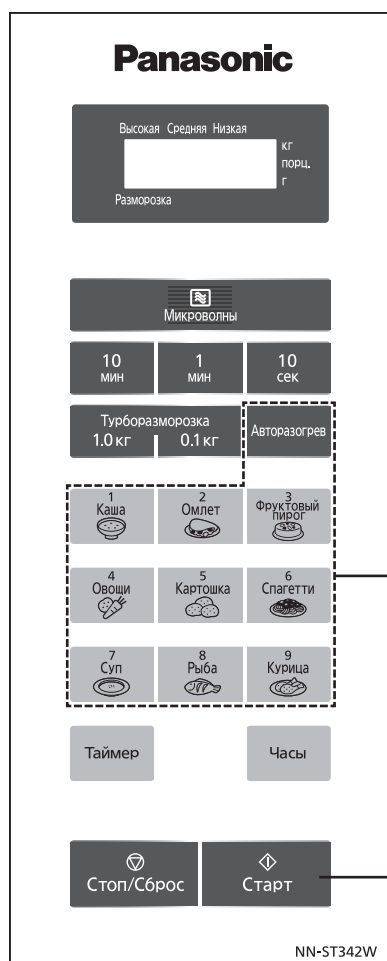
Panasonic

Высокая Средняя Низкая
кг
порц.
г
Разморозка

Микроволны

10 мин
1 мин
10 сек

Турборазморозка
1.0 кг 0.1 кг

Авторазогрев

1 Каша
2 Омлет
3 Фруктовый пирог
4 Овощи
5 Картошка
6 Спагетти
7 Суп
8 Рыба
9 Курица

Таймер
Часы

Стоп/Сброс
Старт

NN-ST342W